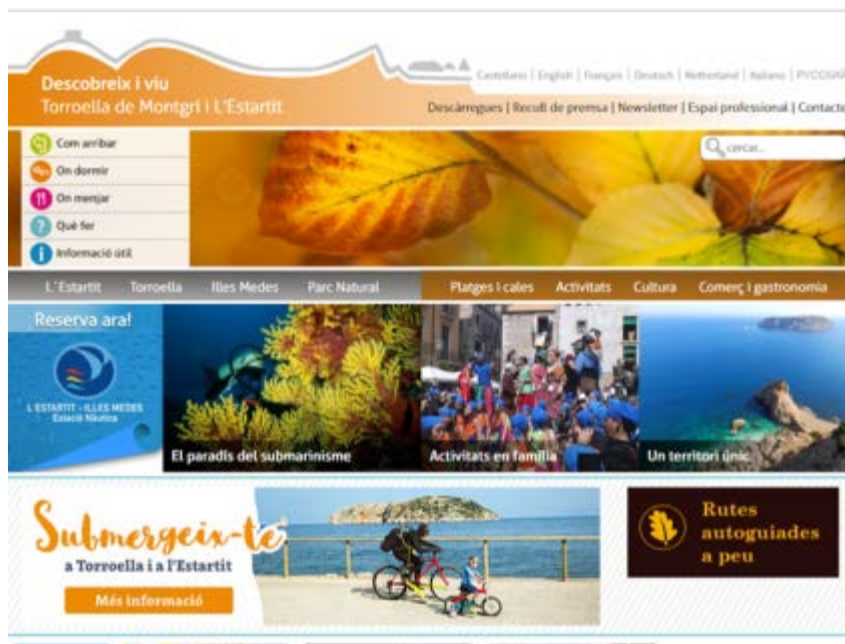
Descobreix i viu
Torroella de Montgrí i L'Estartit

Castellano | English | Français | Deutsch | Nederland | Italiano | PYCCKИЙ

Descàrregues | Recull de premsa | Newsletter | Espai professional | Contacte

Com arribar
On dormir
On menjar
Què fer
Informació útil

cercar...

L'Estartit
Torroella
Illes Medes
Parc Natural
Platges i cales
Activitats
Cultura
Comerç i gastronomia

Reserva ara!
L'ESTARTIT - ILLES MEDES
Estació Nàutica

El paradís del submarinisme
Activitats en família
Un territori únic

Submergeix-te
a Torroella i a l'Estartit
Més informació

Rutes autoguiades a peu